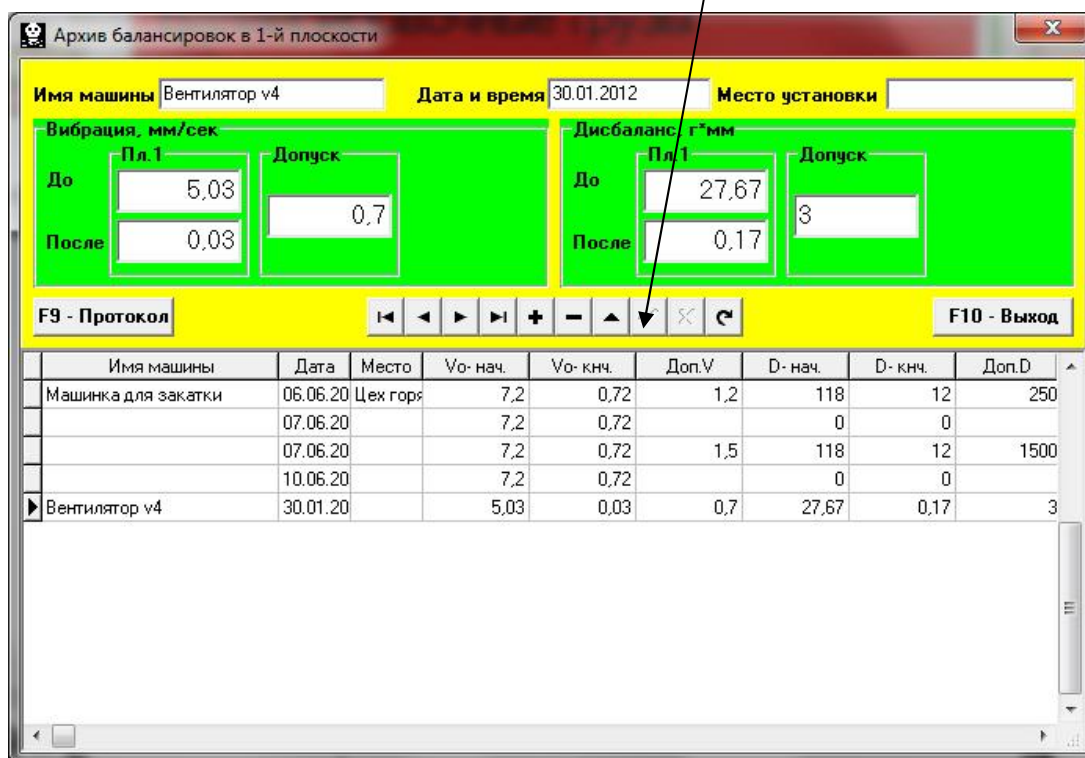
Архив балансировок в 1-й плоскости

Имя машины Вентилятор v4

Дата и время 30.01.2012

Место установки

Вибрация, мм/сек

Пл.1

Допуск

До 5,03

0,7

После 0,03

Дисбаланс, г*мм

Пл.1

Допуск

До 27,67

3

После 0,17

F9 - Протокол

F10 - Выход

| | Имя машины | Дата | Место | Vo- нач. | Vo- кнч. | Доп.V | D- нач. | D- кнч. | Доп.D |
|---|---|---|---|---|---|---|---|---|---|
| | Машинка для закатки | 06.06.20 | Цех горя | 7,2 | 0,72 | 1,2 | 118 | 12 | 250 |
| | | 07.06.20 | | 7,2 | 0,72 | | 0 | 0 | |
| | | 07.06.20 | | 7,2 | 0,72 | 1,5 | 118 | 12 | 1500 |
| | | 10.06.20 | | 7,2 | 0,72 | | 0 | 0 | |
| ▶ | Вентилятор v4 | 30.01.20 | | 5,03 | 0,03 | 0,7 | 27,67 | 0,17 | 3 |